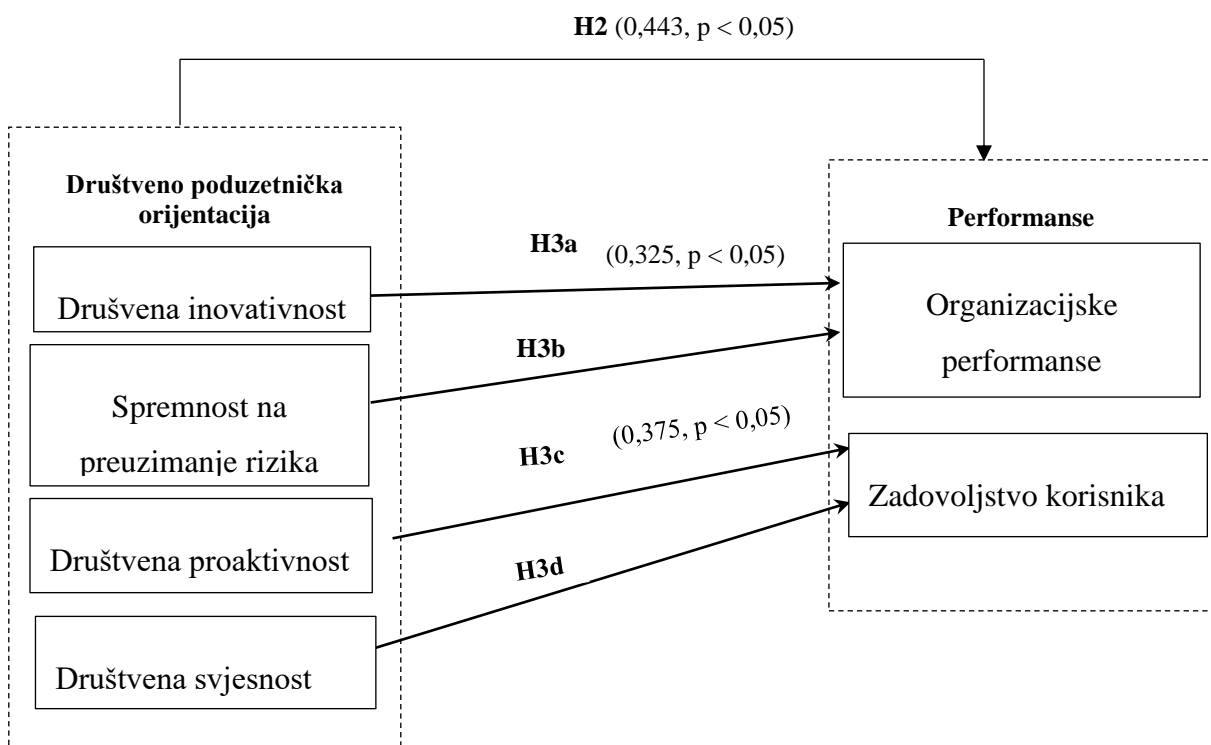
**H2** (0,443, p < 0,05)

**Društveno poduzetnička orijentacija**

Drušvena inovativnost

Spremnost na preuzimanje rizika

Društvena proaktivnost

Društvena svjesnost

**H3a** (0,325, p < 0,05)

**H3b**

**H3c** (0,375, p < 0,05)

**H3d**

**Performanse**

Organizacijske performanse

Zadovoljstvo korisnika